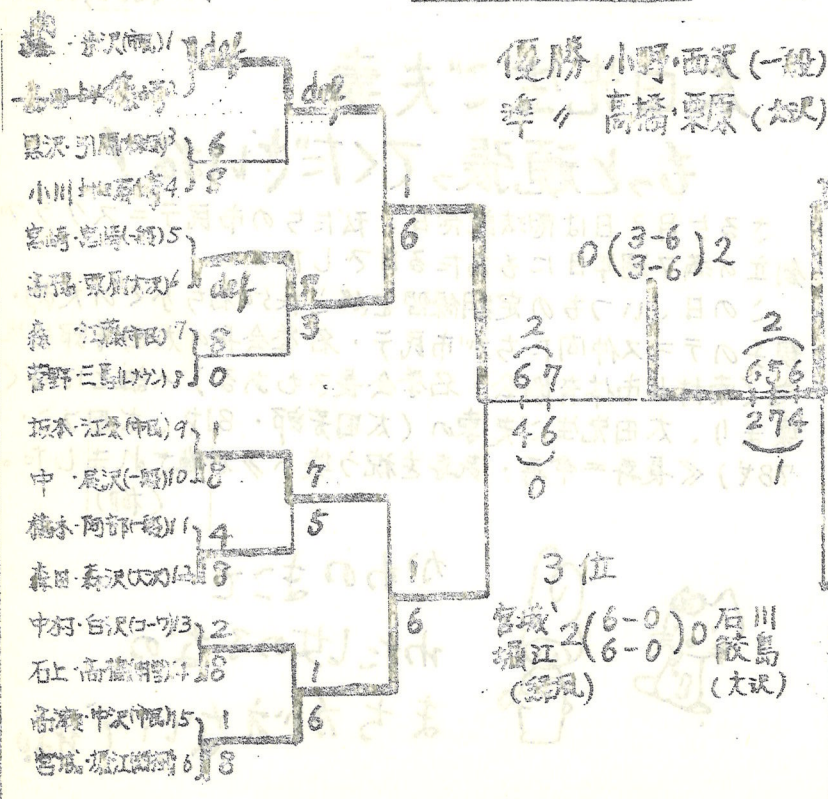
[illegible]・菅沢(市民)1 def
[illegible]2 def
黒沢・引間(松前)3 6
小川・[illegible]4 8
宮崎・岩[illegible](一般)5 def
高橋・栗原(大沢)6 8
森・江藤(市民)7 8
菅野・三島(ヒナゲシ)8 0
坂本・江原(市民)9 1
中・尾沢(一般)10 8
橋本・阿部(一般)11 4
森田・寿沢(大沢)12 8
中村・白沢(コーワ)13 2
石上・高橋(明学)14 8
高瀬・中沢(市民)15 1
宮城・堀江(桜丘)16 8

1
6
3
7
5
1
6
1
6

優勝 小野・西沢(一般)
準 〃 高橋・栗原(大沢)

$0\binom{3-6}{3-6}2$

2
6 7
4 6
0

2
6 5 6
2 7 4
1

3位
宮城 堀江 (桜丘) $2\binom{6-0}{6-0}0$ 石川 飯島 (大沢)